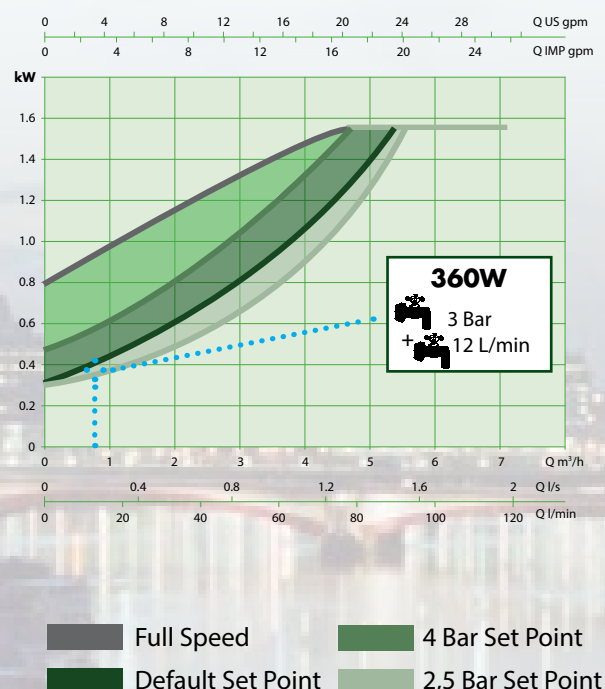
0 4 8 12 16 20 24 28 Q US gpm
0 4 8 12 16 20 24 Q IMP gpm

kW
1.6
1.4
1.2
1.0
0.8
0.6
0.4
0.2
0

360W
3 Bar
+ 12 L/min

0 1 2 3 4 5 6 7 Q m³/h
0 0.4 0.8 1.2 1.6 2 Q l/s
0 20 40 60 80 100 120 Q l/min

Full Speed
4 Bar Set Point
Default Set Point
2.5 Bar Set Point